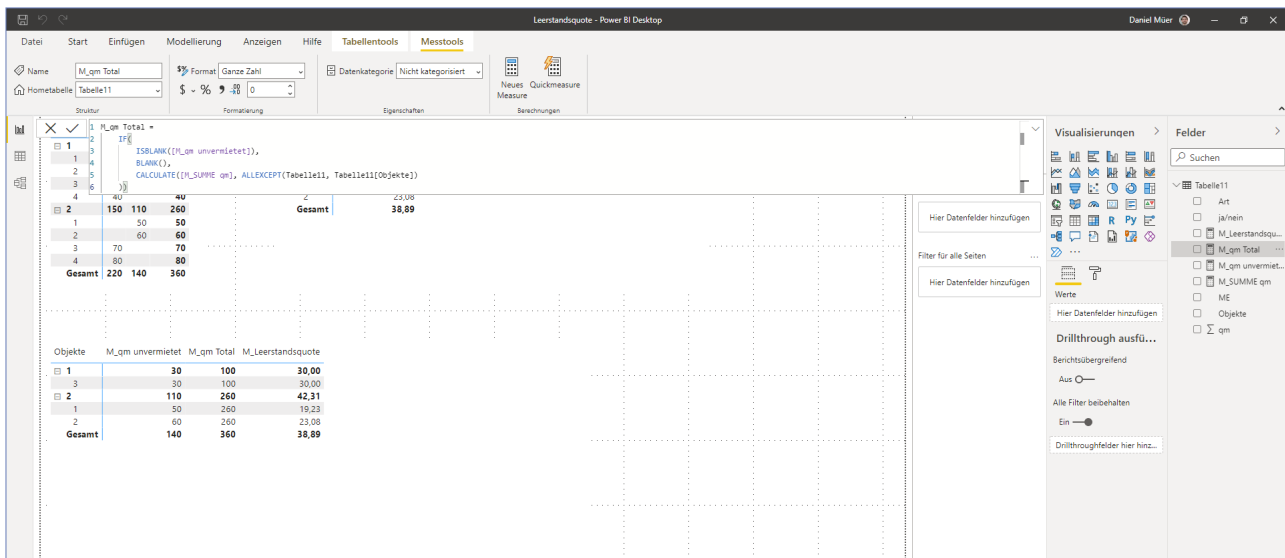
Leerstandsquote - Power BI Desktop
Daniel Müer

Datei Start Einfügen Modellierung Anzeigen Hilfe Tabellentools Messtools

Name M_qm Total
Hometabelle Tabelle11
Struktur

Format Ganze Zahl
$ - % 9 .00 0
Formatierung

Datenkategorie Nicht kategorisiert
Eigenschaften

Neues Measure Quickmeasure
Berechnungen

1 M_qm Total =
2 IF(
3 ISBLANK([M_qm unvermietet]),
4 BLANK(),
5 CALCULATE([M_SUMME qm], ALLEXCEPT(Tabelle11, Tabelle11[Objekte])
6 ))

| | | | |
|---|---|---|---|
| ⊟ 1 | | | |
| 1 | | | |
| 2 | | | |
| 3 | | | |
| 4 | 40 | | 40 |
| ⊟ 2 | 150 | 110 | 260 |
| 1 | | 50 | 50 |
| 2 | | 60 | 60 |
| 3 | 70 | | 70 |
| 4 | 80 | | 80 |
| Gesamt | 220 | 140 | 360 |

| | |
|---|---|
| 2 | 23,08 |
| Gesamt | 38,89 |

| Objekte | M_qm unvermietet | M_qm Total | M_Leerstandsquote |
|---|---|---|---|
| ⊟ 1 | 30 | 100 | 30,00 |
| 3 | 30 | 100 | 30,00 |
| ⊟ 2 | 110 | 260 | 42,31 |
| 1 | 50 | 260 | 19,23 |
| 2 | 60 | 260 | 23,08 |
| Gesamt | 140 | 360 | 38,89 |

Hier Datenfelder hinzufügen
Filter für alle Seiten ...
Hier Datenfelder hinzufügen

Visualisierungen
Werte
Hier Datenfelder hinzufügen
Drillthrough ausfü...
Berichtsübergreifend
Aus
Alle Filter beibehalten
Ein
Drillthroughfelder hier hinz...

Felder
Suchen
Tabelle11
Art
ja/nein
M_Leerstandsqu...
M_qm Total
M_qm unvermiet...
M_SUMME qm
ME
Objekte
qm